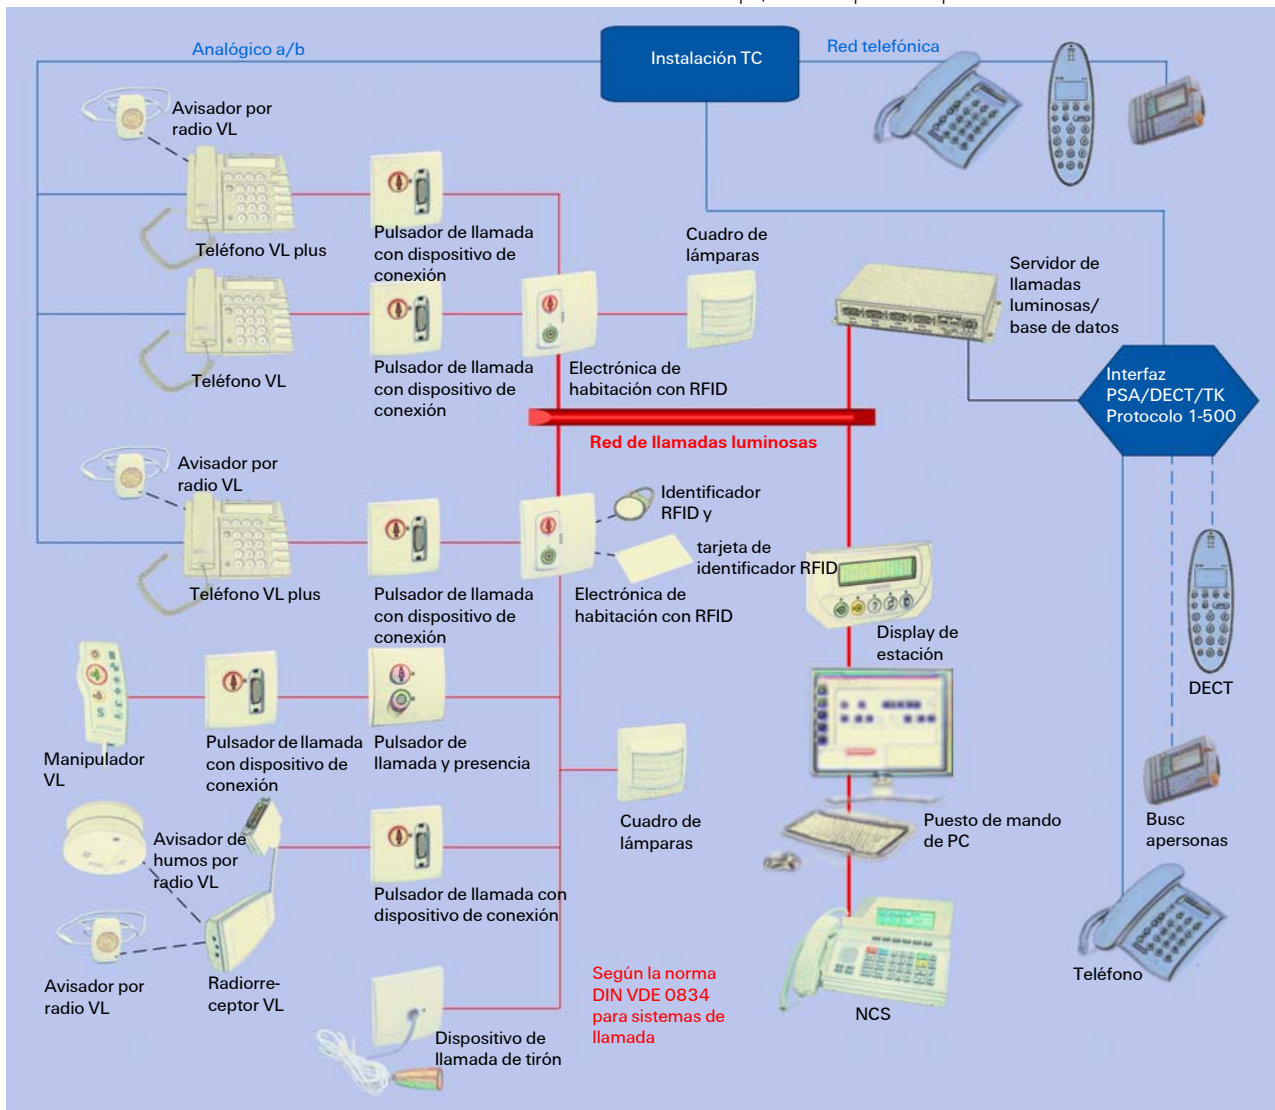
Analógico a/b

Instalación TC

Red telefónica

Avisador por radio VL

Teléfono VL plus

Pulsador de llamada con dispositivo de conexión

Cuadro de lámparas

Servidor de llamadas luminosas/ base de datos

Teléfono VL

Pulsador de llamada con dispositivo de conexión

Electrónica de habitación con RFID

Interfaz PSA/DECT/TK Protocolo 1-500

Red de llamadas luminosas

Avisador por radio VL

Identificador RFID y

tarjeta de identificador RFID

Teléfono VL plus

Pulsador de llamada con dispositivo de conexión

Electrónica de habitación con RFID

Display de estación

DECT

Manipulador VL

Pulsador de llamada con dispositivo de conexión

Pulsador de llamada y presencia

Cuadro de lámparas

Puesto de mando de PC

Busc apersonas

Avisador de humos por radio VL

Pulsador de llamada con dispositivo de conexión

Teléfono

Avisador por radio VL

Radiorreceptor VL

Según la norma DIN VDE 0834 para sistemas de llamada

NCS

Dispositivo de llamada de tirón